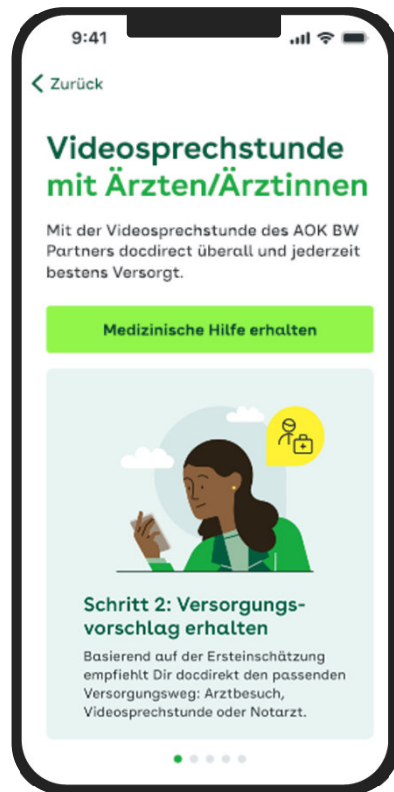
9:41

< Zurück

Videosprechstunde mit Ärzten/Ärztinnen

Mit der Videosprechstunde des AOK BW Partners docdirect überall und jederzeit bestens Versorgt.

Medizinische Hilfe erhalten

Schritt 2: Versorgungsvorschlag erhalten

Basierend auf der Ersteinschätzung empfiehlt Dir docdirect den passenden Versorgungsweg: Arztbesuch, Videosprechstunde oder Notarzt.